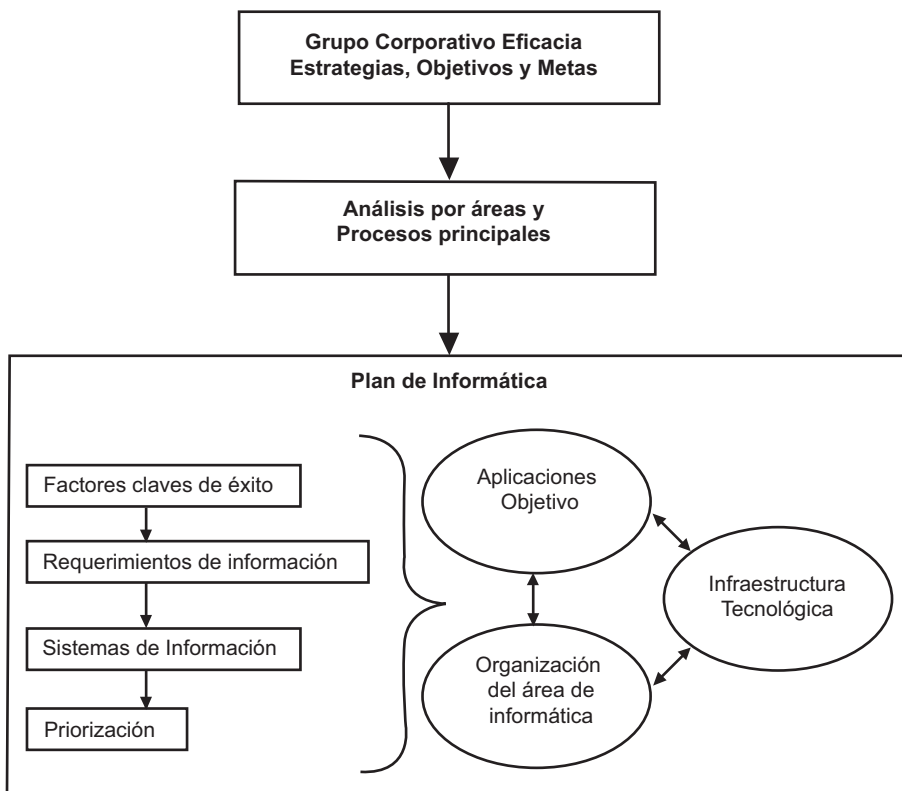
Grupo Corporativo Eficacia
Estrategias, Objetivos y Metas

Análisis por áreas y
Procesos principales

Plan de Informática

Factores claves de éxito

Requerimientos de información

Sistemas de Información

Priorización

Aplicaciones
Objetivo

Infraestructura
Tecnológica

Organización
del área de
informática